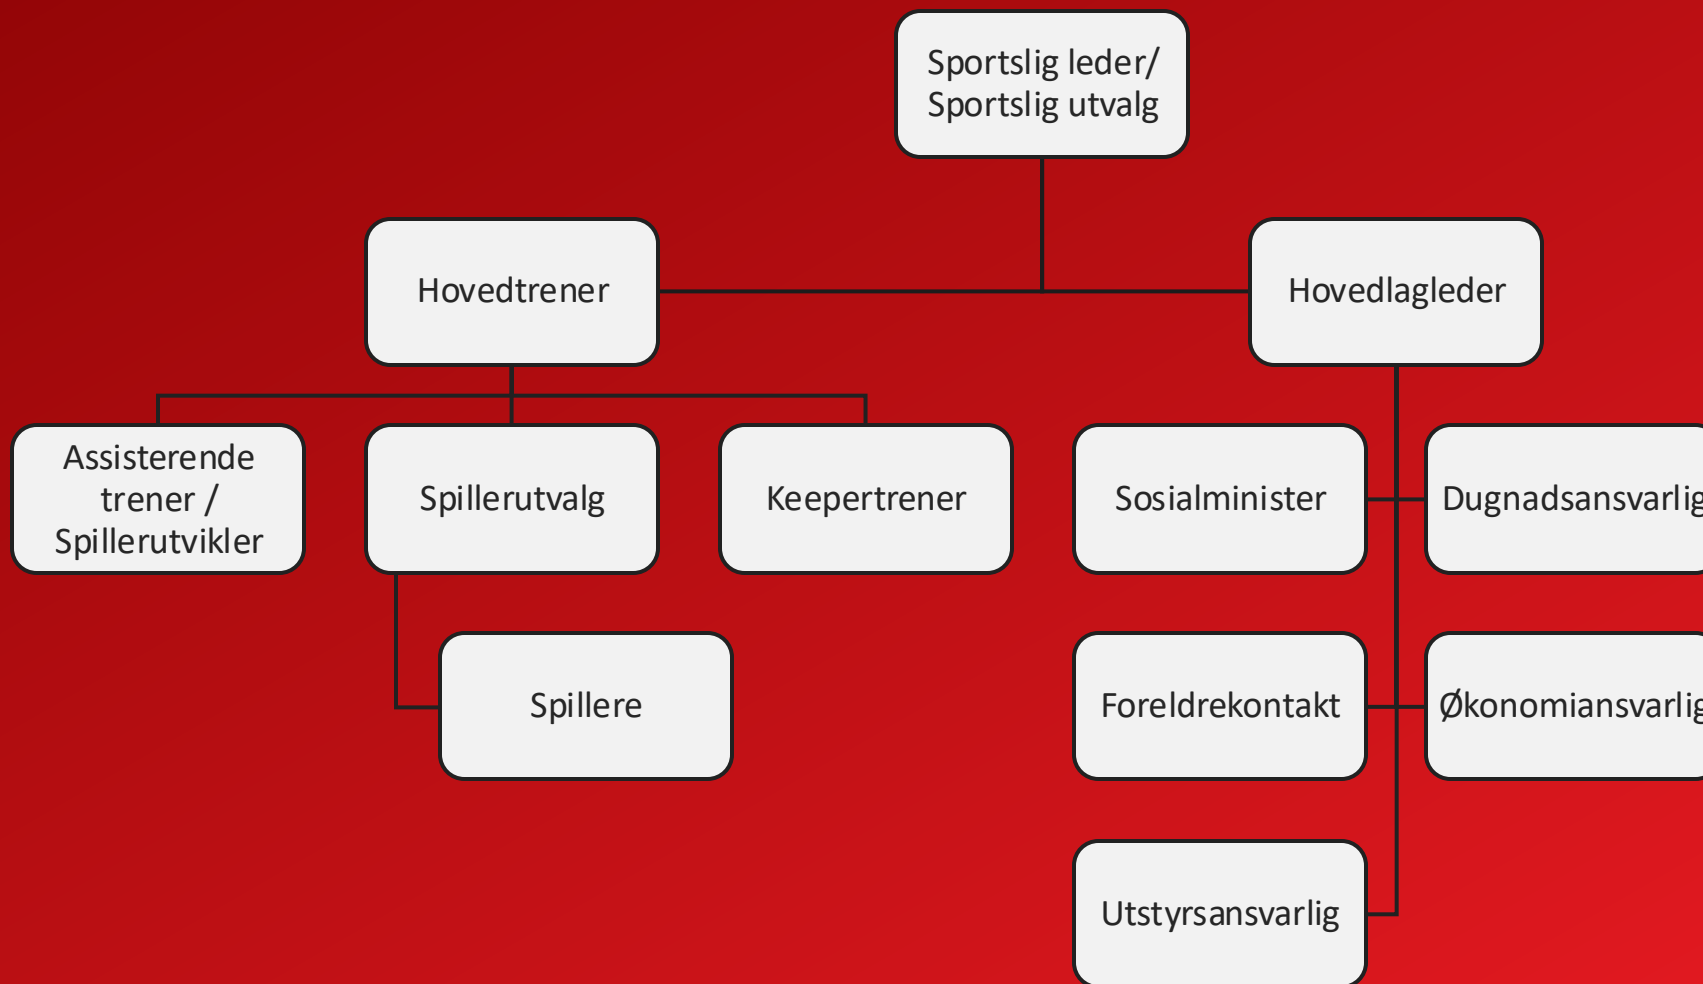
Sportslig leder/ Sportslig utvalg

Hovedtrener

Hovedlagleder

Assisterende trener / Spillerutvikler

Spillerutvalg

Keepertrener

Sosialminister

Dugnadsansvarlig

Spillere

Foreldrekontakt

Økonomiansvarlig

Utstyrsansvarlig